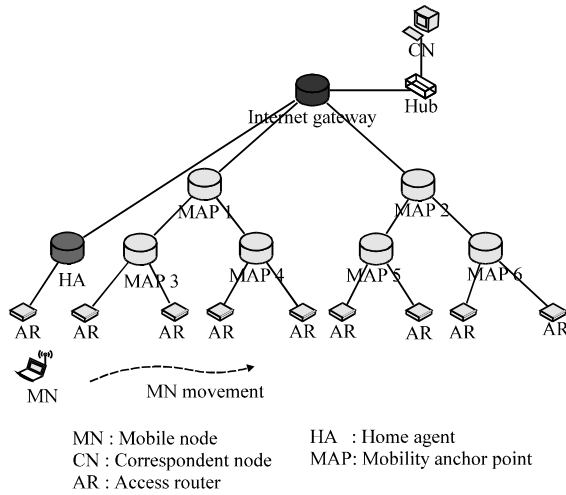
CN

Hub

Internet gateway

MAP 1

MAP 2

HA

MAP 3

MAP 4

MAP 5

MAP 6

AR AR AR AR AR AR AR AR AR

MN

MN movement

MN : Mobile node
CN : Correspondent node
AR : Access router

HA : Home agent
MAP: Mobility anchor point